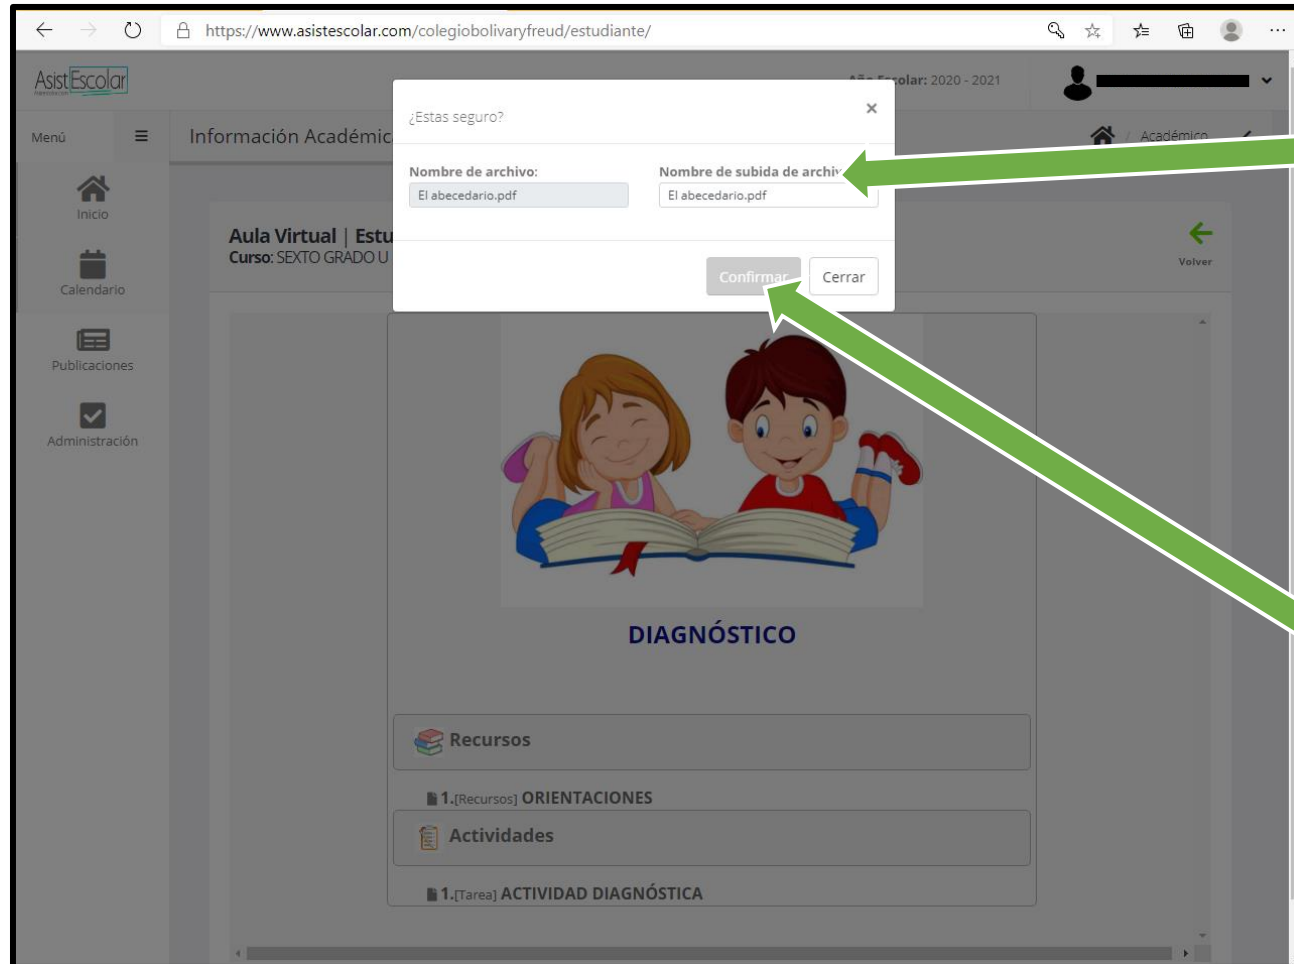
https://www.asistescolar.com/colegiobolivaryfreud/estudiante/

AsistEscolar

Año Escolar: 2020 - 2021

Menú

Información Académic

Académico

Inicio

Calendario

Publicaciones

Administración

Aula Virtual | Estu

Curso: SEXTO GRADO U

Volver

¿Estas seguro?

×

Nombre de archivo:

El abecedario.pdf

Nombre de subida de archiv

El abecedario.pdf

Confirmar

Cerrar

DIAGNÓSTICO

Recursos

1.[Recursos] ORIENTACIONES

Actividades

1.[Tarea] ACTIVIDAD DIAGNÓSTICA